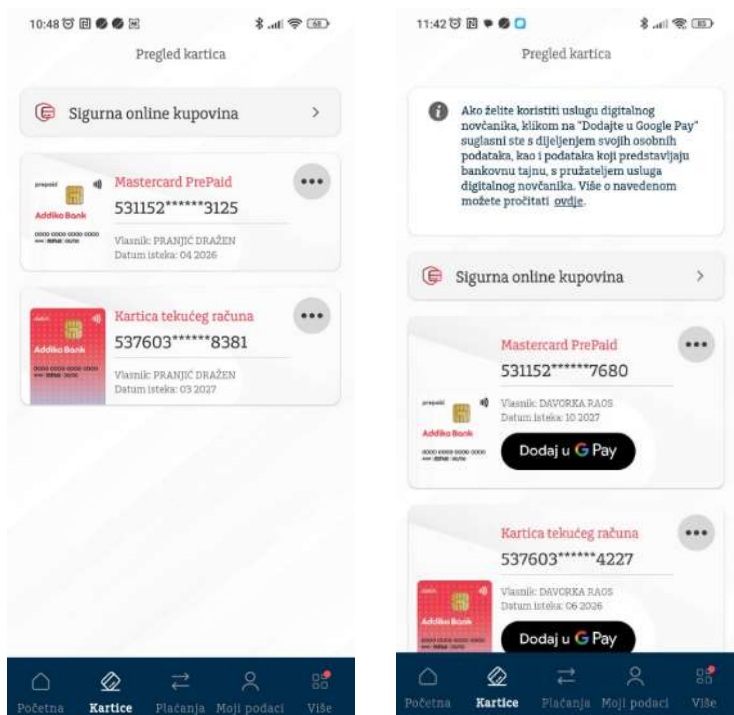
10:48

Pregled kartica

Sigurna online kupovina

prepaid
Addiko Bank
0000 0000 0000 0000

Mastercard PrePaid
531152******3125
Vlasnik: PRANJIĆ DRAŽEN
Datum isteka: 04 2026

Addiko Bank
0000 0000 0000 0000

Kartica tekućeg računa
537603******8381
Vlasnik: PRANJIĆ DRAŽEN
Datum isteka: 03 2027

Početna Kartice Plaćanja Moji podaci Više

11:42

Pregled kartica

Ako želite koristiti uslugu digitalnog novčanika, klikom na "Dodajte u Google Pay" suglasni ste s dijeljenjem svojih osobnih podataka, kao i podataka koji predstavljaju bankovnu tajnu, s pružateljem usluga digitalnog novčanika. Više o navedenom možete pročitati ovdje.

Sigurna online kupovina

Mastercard PrePaid
531152******7680
prepaid
Addiko Bank
0000 0000 0000 0000
Vlasnik: DAVORKA RAOS
Datum isteka: 10 2027
Dodaj u G Pay

Kartica tekućeg računa
537603******4227
Addiko Bank
Vlasnik: DAVORKA RAOS
Datum isteka: 06 2026
Dodaj u G Pay

Početna Kartice Plaćanja Moji podaci Više